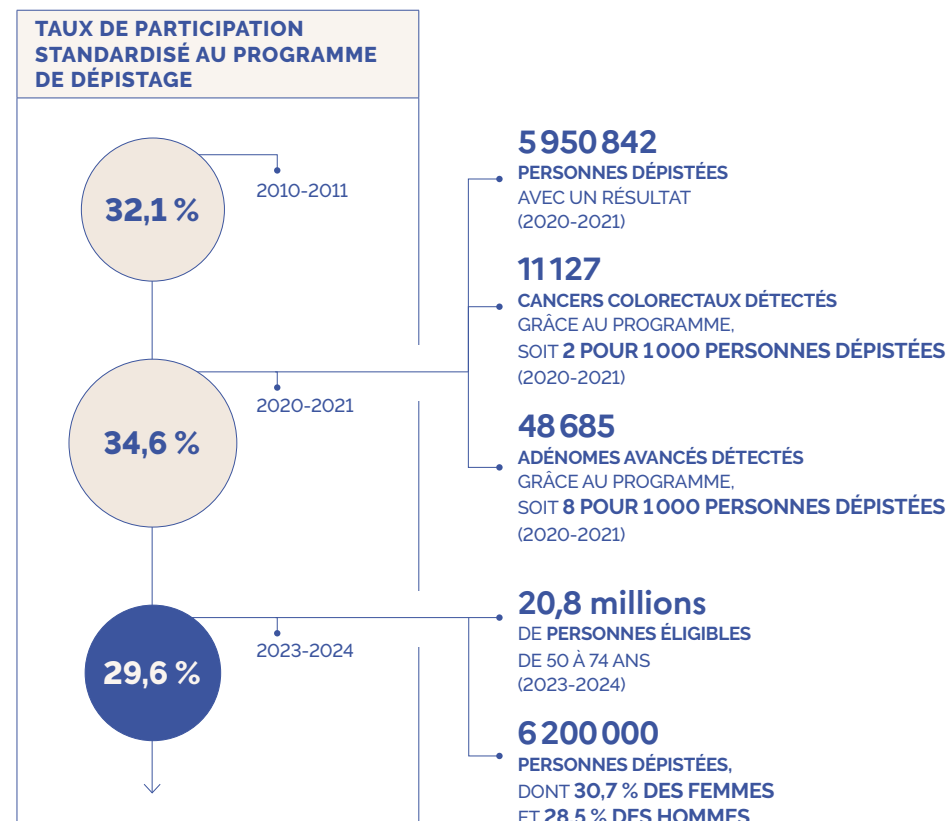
TAUX DE PARTICIPATION STANDARDISÉ AU PROGRAMME DE DÉPISTAGE

32,1 %

2010-2011

34,6 %

2020-2021

29,6 %

2023-2024

5 950 842
PERSONNES DÉPISTÉES
AVEC UN RÉSULTAT
(2020-2021)

11 127
CANCERS COLORECTAUX DÉTECTÉS
GRÂCE AU PROGRAMME,
SOIT 2 POUR 1 000 PERSONNES DÉPISTÉES
(2020-2021)

48 685
ADÉNOMES AVANCÉS DÉTECTÉS
GRÂCE AU PROGRAMME,
SOIT 8 POUR 1 000 PERSONNES DÉPISTÉES
(2020-2021)

20,8 millions
DE PERSONNES ÉLIGIBLES
DE 50 À 74 ANS
(2023-2024)

6 200 000
PERSONNES DÉPISTÉES,
DONT 30,7 % DES FEMMES
ET 28,5 % DES HOMMES